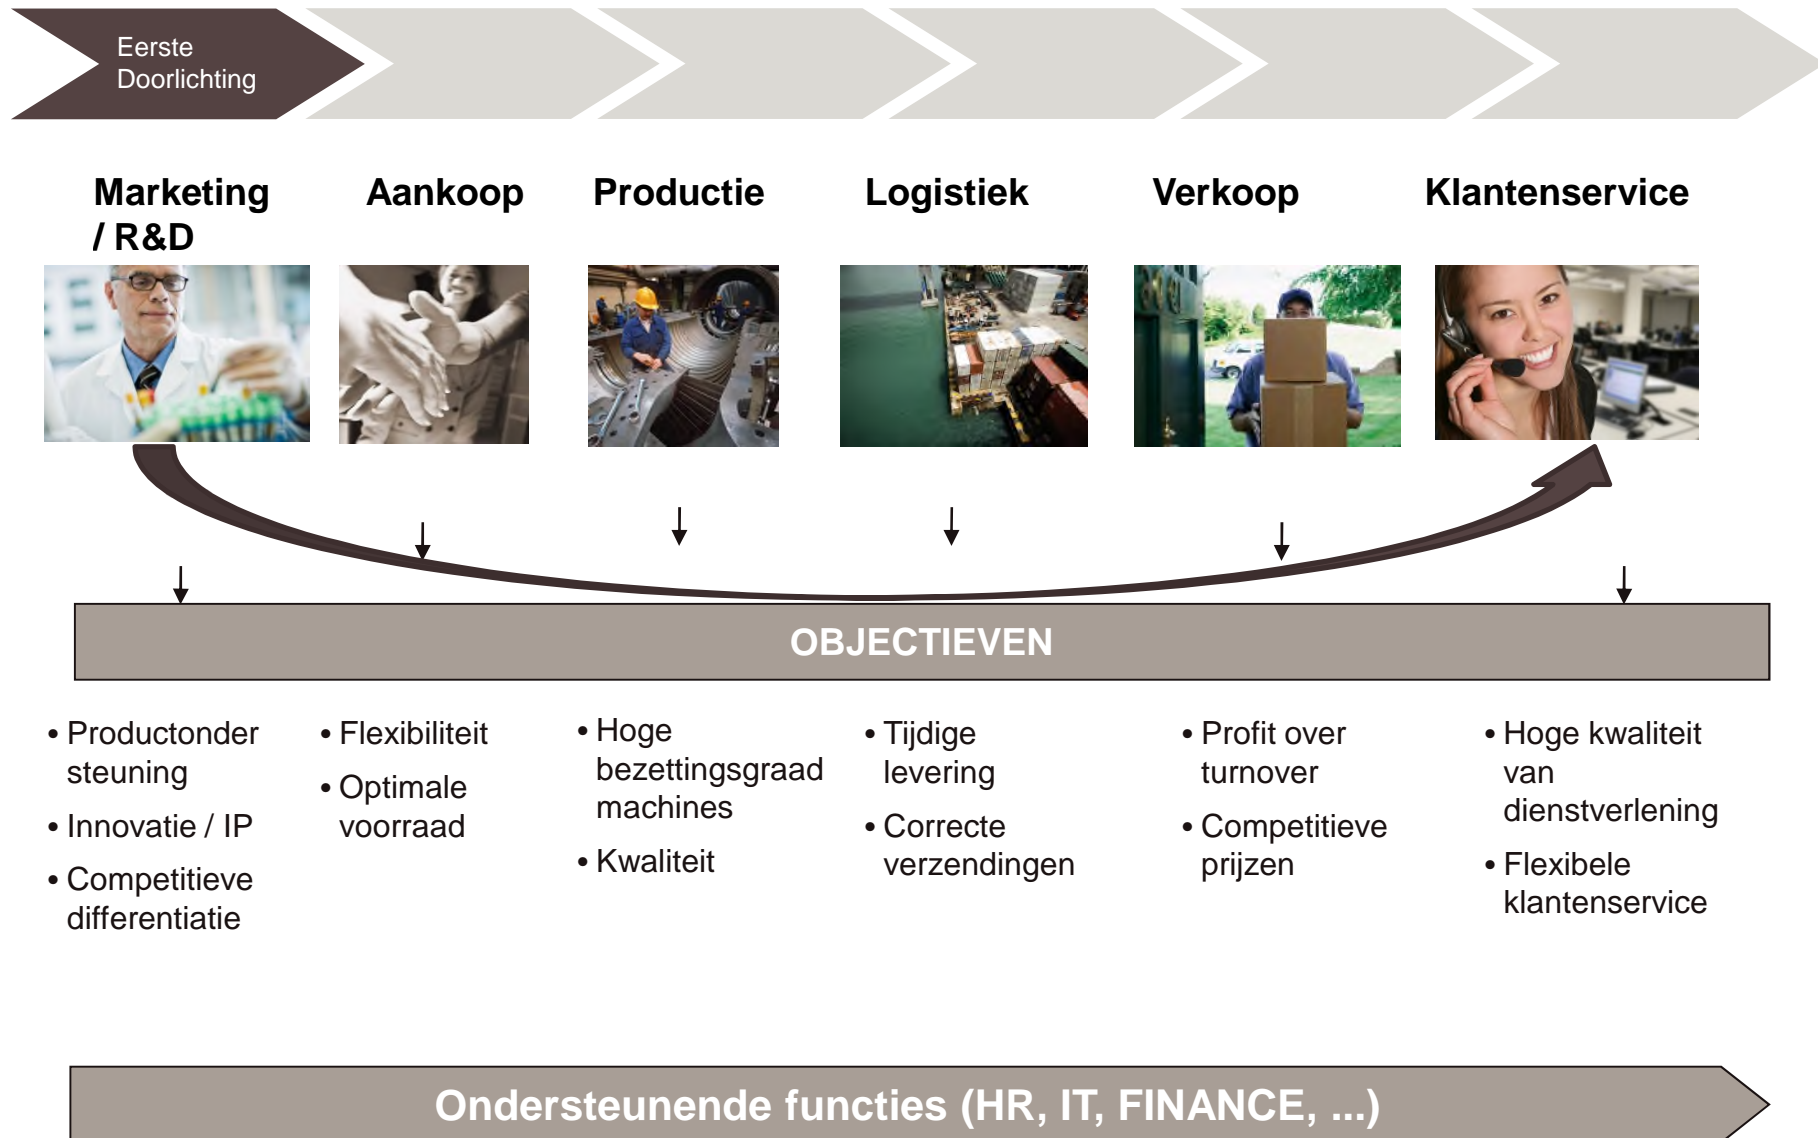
Eerste Doorlichting

Marketing / R&D

Aankoop

Productie

Logistiek

Verkoop

Klantenservice

OBJECTIEVEN

• Productondersteuning
• Innovatie / IP
• Competitieve differentiatie

• Flexibiliteit
• Optimale voorraad

• Hoge bezettingsgraad machines
• Kwaliteit

• Tijdige levering
• Correcte verzendingen

• Profit over turnover
• Competitieve prijzen

• Hoge kwaliteit van dienstverlening
• Flexibele klantenservice

Ondersteunende functies (HR, IT, FINANCE, ...)